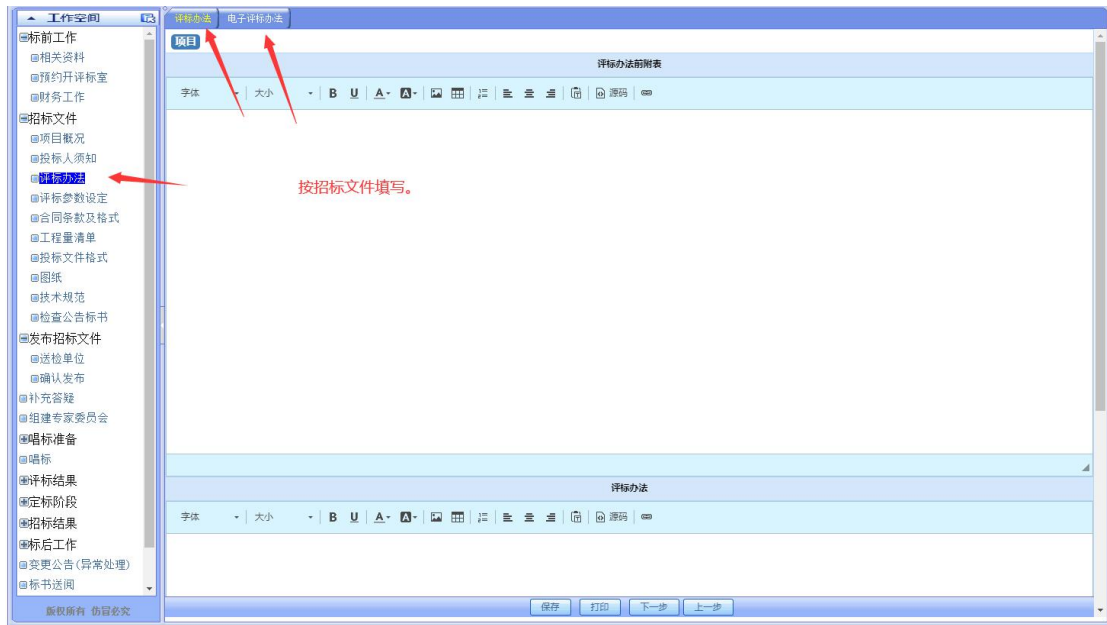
工作空间

标前工作
相关资料
预约开评标室
财务工作
招标文件
项目概况
投标人须知
评标办法
评标参数设定
合同条款及格式
工程量清单
投标文件格式
图纸
技术规范
检查公告标书
发布招标文件
送检单位
确认发布
补充答疑
组建专家委员会
唱标准备
唱标
评标结果
定标阶段
招标结果
标后工作
变更公告(异常处理)
标书送阅

版权所有 仿冒必究

评标办法 电子评标办法

项目

评标办法前附表

字体 大小 B U A A 源码

按招标文件填写。

评标办法

字体 大小 B U A A 源码

保存 打印 下一步 上一步